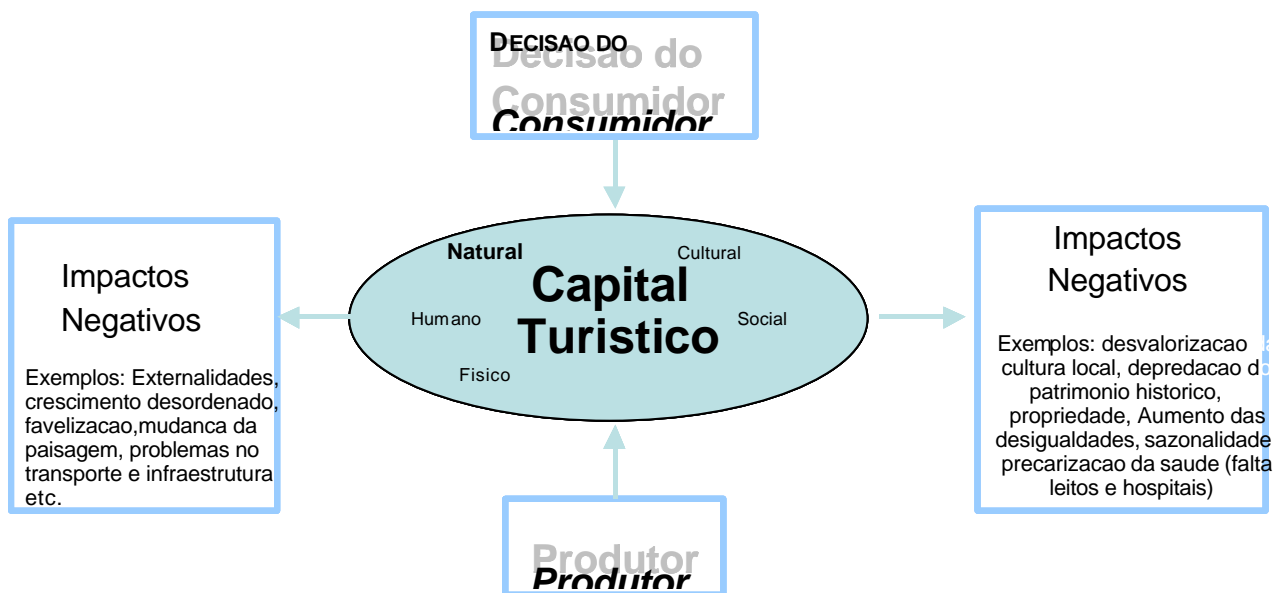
DECISAO DO
Decisao do Consumidor
Consumidor

Impactos Negativos

Exemplos: Externalidades, crescimento desordenado, favelizacao,mudanca da paisagem, problemas no transporte e infraestrutura etc.

Natural
Cultural
Capital Turistico
Humano
Social
Fisico

Impactos Negativos

Exemplos: desvalorizacao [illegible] cultura local, depredacao d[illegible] patrimonio historico, propriedade, Aumento das desigualdades, sazonalidade precarizacao da saude (falta leitos e hospitais)

Produtor
Produtor